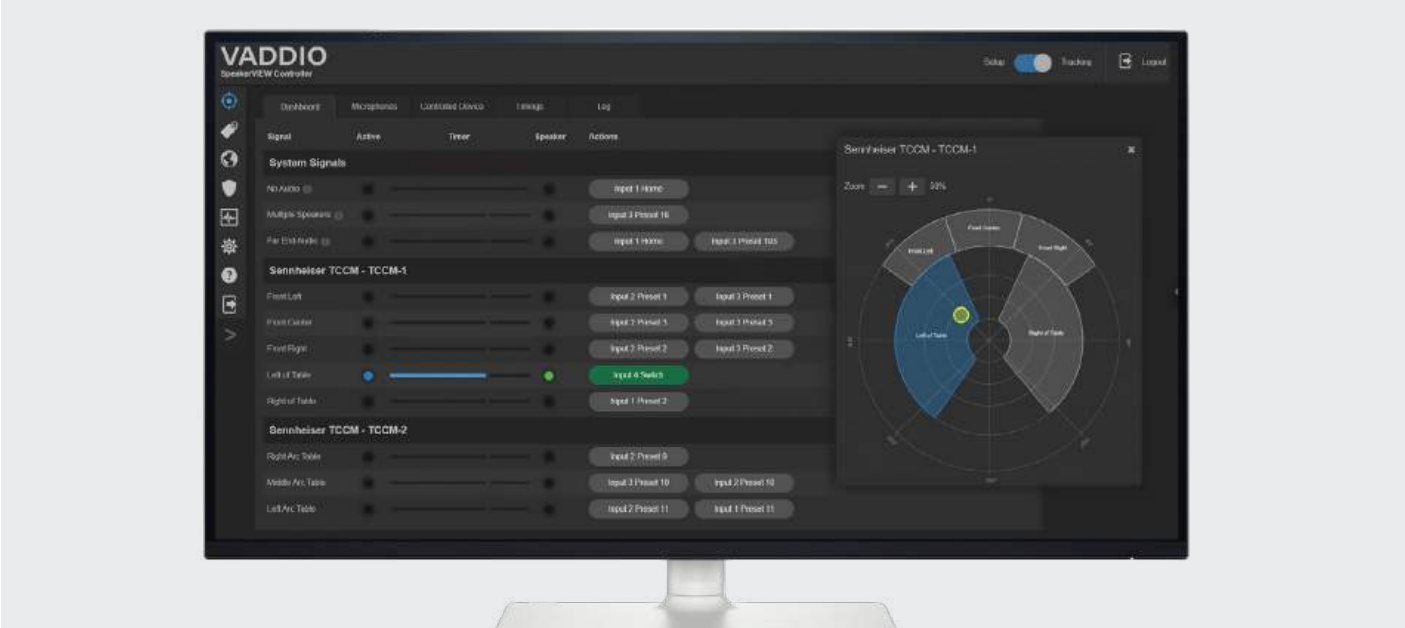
VADDIO
SpeakerVIEW Controller

Setup Tracking Logout

Dashboard Microphones Controlled Device Timings Log

| Signal | Active | Timer | Speaker | Actions | |
|---|---|---|---|---|---|
| **System Signals** | | | | | |
| No Audio | | | | Input 1 Home | |
| Multiple Speakers | | | | Input 3 Preset 16 | |
| Far End Audio | | | | Input 1 Home | Input 3 Preset 105 |
| **Sennheiser TCCM - TCCM-1** | | | | | |
| Front Left | | | | Input 2 Preset 1 | Input 3 Preset 1 |
| Front Center | | | | Input 2 Preset 3 | Input 3 Preset 3 |
| Front Right | | | | Input 2 Preset 2 | Input 3 Preset 2 |
| Left of Table | | | | Input 4 Switch | |
| Right of Table | | | | Input 1 Preset 2 | |
| **Sennheiser TCCM - TCCM-2** | | | | | |
| Right Arc Table | | | | Input 2 Preset 9 | |
| Middle Arc Table | | | | Input 3 Preset 10 | Input 2 Preset 10 |
| Left Arc Table | | | | Input 2 Preset 11 | Input 1 Preset 11 |

Sennheiser TCCM - TCCM-1
Zoom — + 30%

Front Left
Front Center
Front Right
Left of Table
Right of Table